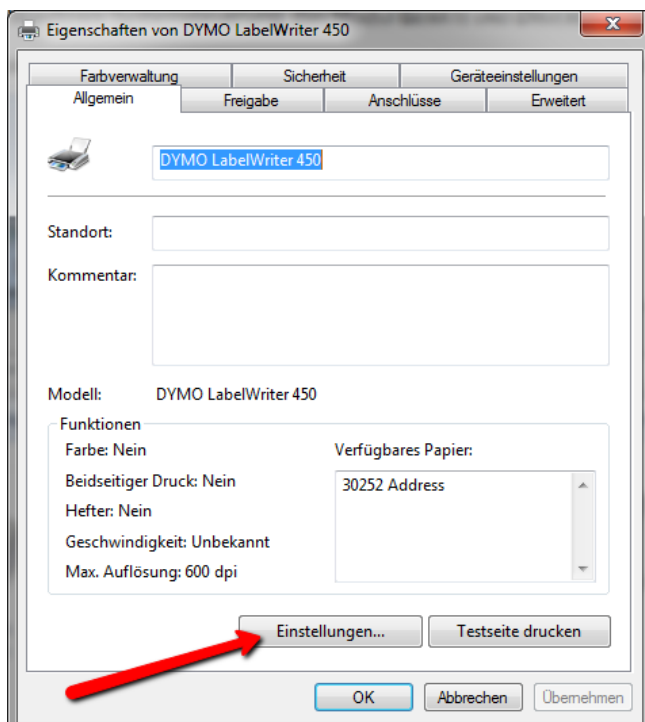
Eigenschaften von DYMO LabelWriter 450

Farbverwaltung
Sicherheit
Geräteeinstellungen
Allgemein
Freigabe
Anschlüsse
Erweitert

DYMO LabelWriter 450

Standort:

Kommentar:

Modell: DYMO LabelWriter 450

Funktionen
Farbe: Nein
Beidseitiger Druck: Nein
Hefter: Nein
Geschwindigkeit: Unbekannt
Max. Auflösung: 600 dpi

Verfügbares Papier:
30252 Address

Einstellungen...
Testseite drucken

OK
Abbrechen
Übernehmen